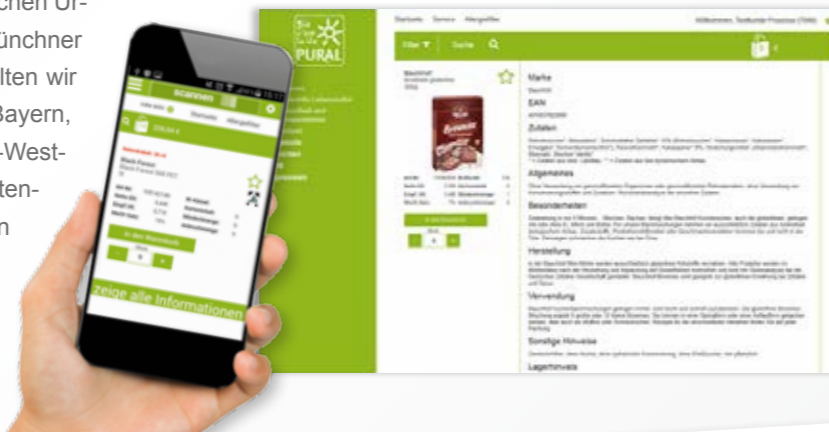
chen Ur-
ünchner
lten wir
Bayern,
-West-
ten-
n

scannen
Startseite
Allergenfilter
zeige alle Informationen

PURAL
Startseite
Service
Allergenfilter
Willkommen, Testkunde Prozessa (7000)
Filter
Suche
Marke
EAN
Zutaten
Allgemeines
Besonderheiten
Herstellung
Verwendung
Sonstige Hinweise
Lagerhinweis